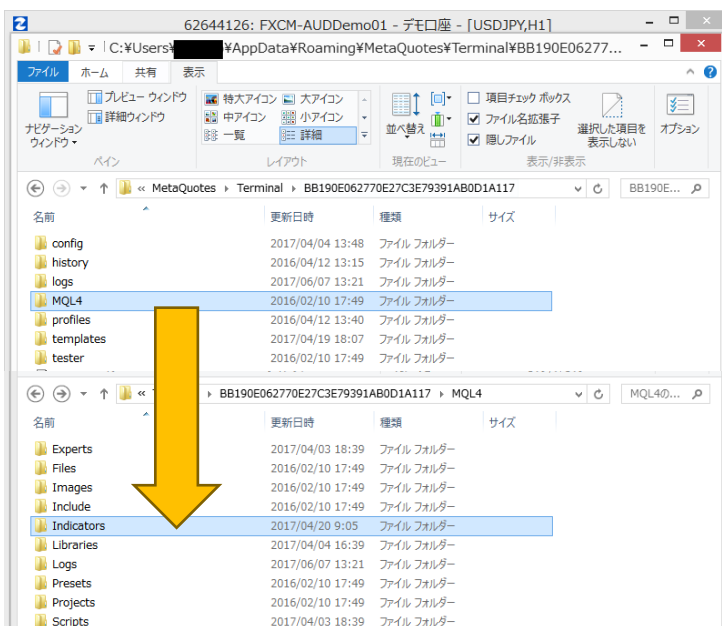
62644126: FXCM-AUDDemo01 - デモ口座 - [USDJPY,H1]

C:¥Users¥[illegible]¥AppData¥Roaming¥MetaQuotes¥Terminal¥BB190E06277...

ファイル ホーム 共有 表示

ナビゲーション ウィンドウ
プレビュー ウィンドウ
詳細ウィンドウ
ペイン

特大アイコン 大アイコン
中アイコン 小アイコン
一覧 詳細
レイアウト

並べ替え
現在のビュー

項目チェック ボックス
ファイル名拡張子
隠しファイル
選択した項目を表示しない
表示/非表示

オプション

« MetaQuotes › Terminal › BB190E062770E27C3E79391AB0D1A117
BB190E...

| 名前 | 更新日時 | 種類 | サイズ |
|---|---|---|---|
| config | 2017/04/04 13:48 | ファイル フォルダー | |
| history | 2016/04/12 13:15 | ファイル フォルダー | |
| logs | 2017/06/07 13:21 | ファイル フォルダー | |
| MQL4 | 2016/02/10 17:49 | ファイル フォルダー | |
| profiles | 2016/04/12 13:40 | ファイル フォルダー | |
| templates | 2017/04/19 18:07 | ファイル フォルダー | |
| tester | 2016/02/10 17:49 | ファイル フォルダー | |

« BB190E062770E27C3E79391AB0D1A117 › MQL4
MQL4の...

| 名前 | 更新日時 | 種類 | サイズ |
|---|---|---|---|
| Experts | 2017/04/03 18:39 | ファイル フォルダー | |
| Files | 2016/02/10 17:49 | ファイル フォルダー | |
| Images | 2016/02/10 17:49 | ファイル フォルダー | |
| Include | 2016/02/10 17:49 | ファイル フォルダー | |
| Indicators | 2017/04/20 9:05 | ファイル フォルダー | |
| Libraries | 2017/04/04 16:39 | ファイル フォルダー | |
| Logs | 2017/06/07 13:21 | ファイル フォルダー | |
| Presets | 2016/02/10 17:49 | ファイル フォルダー | |
| Projects | 2016/02/10 17:49 | ファイル フォルダー | |
| Scripts | 2017/04/03 18:39 | ファイル フォルダー | |